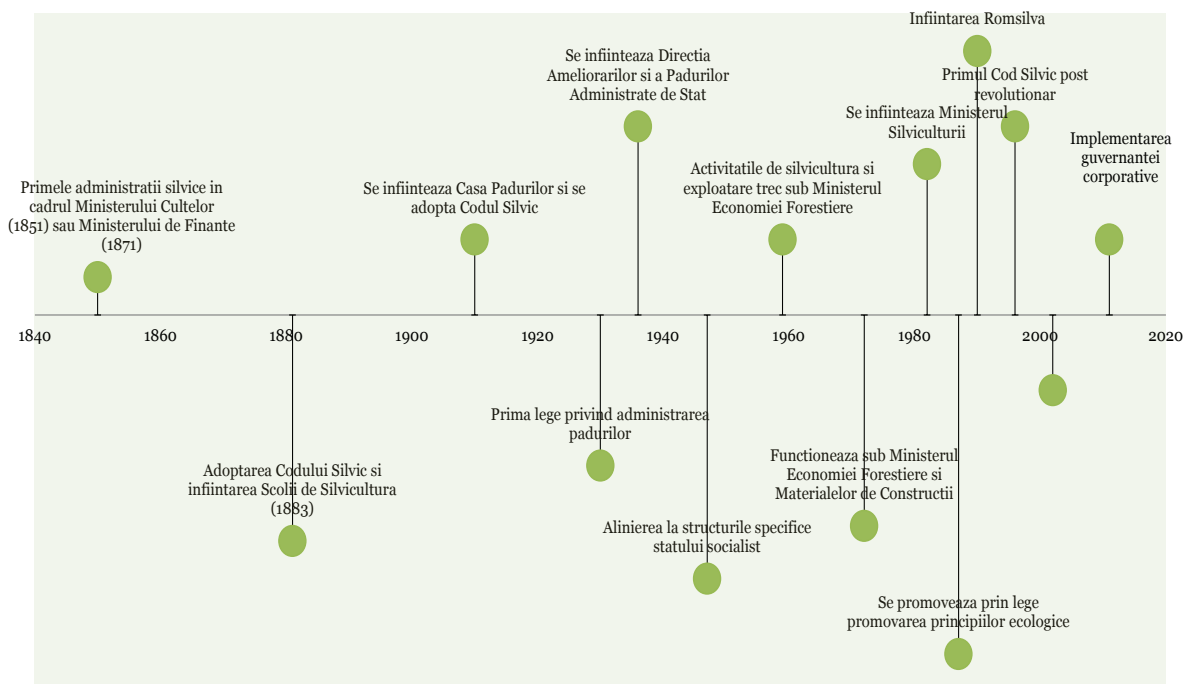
Infiintarea Romsilva

Se infiinteaza Directia Ameliorarilor si a Padurilor Administrate de Stat

Primul Cod Silvic post revolutionar

Se infiinteaza Ministerul Silviculturii

Implementarea guvernantei corporative

Activitatile de silvicultura si exploatare trec sub Ministerul Economiei Forestiere

Primele administratii silvice in cadrul Ministerului Cultelor (1851) sau Ministerului de Finante (1871)

Se infiinteaza Casa Padurilor si se adopta Codul Silvic

1840 1860 1880 1900 1920 1940 1960 1980 2000 2020

Prima lege privind administrarea padurilor

Functioneaza sub Ministerul Economiei Forestiere si Materialelor de Constructii

Adoptarea Codului Silvic si infiintarea Scolii de Silvicultura (1883)

Alinierea la structurile specifice statului socialist

Se promoveaza prin lege promovarea principiilor ecologice